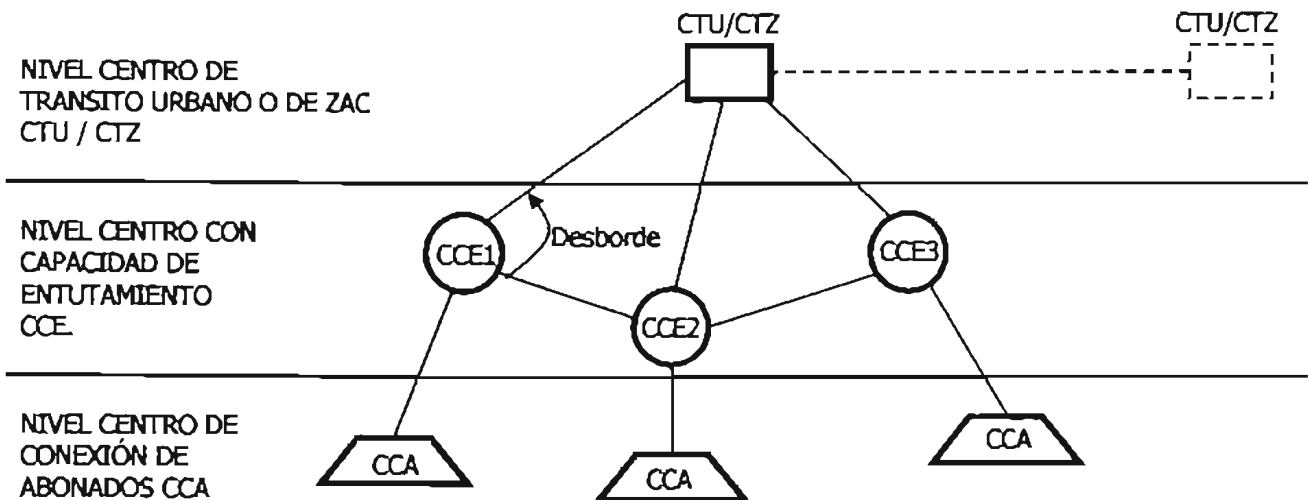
NIVEL CENTRO DE TRANSITO URBANO O DE ZAC CTU / CTZ

CTU/CTZ

CTU/CTZ

NIVEL CENTRO CON CAPACIDAD DE ENTUTAMIENTO CCE.

CCE1

Desborde

CCE3

CCE2

NIVEL CENTRO DE CONEXIÓN DE ABONADOS CCA

CCA

CCA

CCA